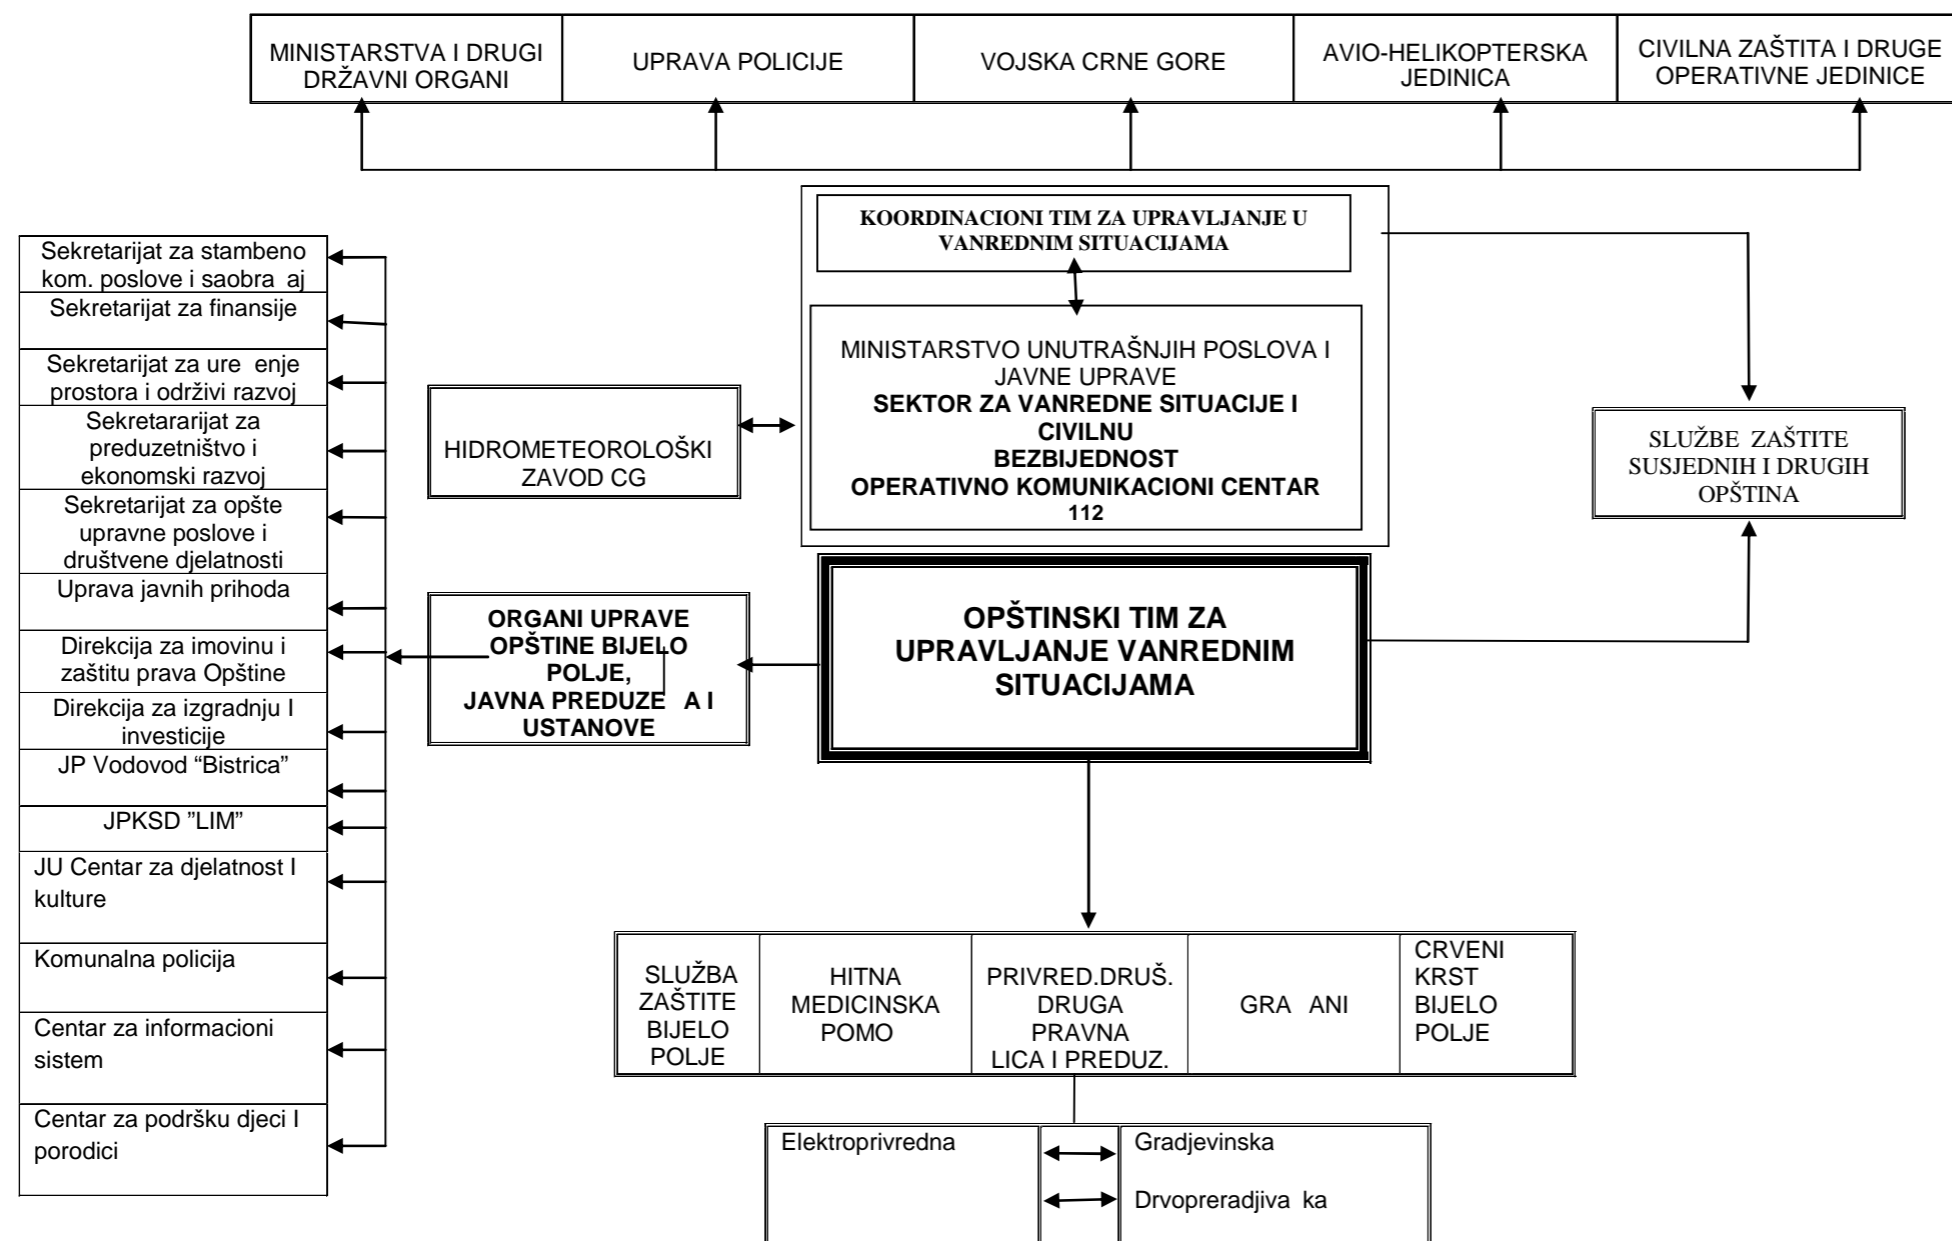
MINISTARSTVA I DRUGI DRŽAVNI ORGANI

UPRAVA POLICIJE

VOJSKA CRNE GORE

AVIO-HELIKOPTERSKA JEDINICA

CIVILNA ZAŠTITA I DRUGE OPERATIVNE JEDINICE

KOORDINACIONI TIM ZA UPRAVLJANJE U VANREDNIM SITUACIJAMA

MINISTARSTVO UNUTRAŠNJIH POSLOVA I JAVNE UPRAVE
SEKTOR ZA VANREDNE SITUACIJE I CIVILNU BEZBIJEDNOST
OPERATIVNO KOMUNIKACIONI CENTAR 112

HIDROMETEOROLOŠKI ZAVOD CG

SLUŽBE ZAŠTITE SUSJEDNIH I DRUGIH OPŠTINA

Sekretarijat za stambeno kom. poslove i saobra aj

Sekretarijat za finansije

Sekretarijat za ure enje prostora i održivi razvoj

Sekretararijat za preduzetništvo i ekonomski razvoj

Sekretarijat za opšte upravne poslove i društvene djelatnosti

Uprava javnih prihoda

Direkcija za imovinu i zaštitu prava Opštine

Direkcija za izgradnju I investicije

JP Vodovod “Bistrica”

JPKSD ”LIM”

JU Centar za djelatnost I kulture

Komunalna policija

Centar za informacioni sistem

Centar za podršku djeci I porodici

ORGANI UPRAVE OPŠTINE BIJELO POLJE, JAVNA PREDUZE A I USTANOVE

OPŠTINSKI TIM ZA UPRAVLJANJE VANREDNIM SITUACIJAMA

| SLUŽBA ZAŠTITE BIJELO POLJE | HITNA MEDICINSKA POMO | PRIVRED.DRUŠ. DRUGA PRAVNA LICA I PREDUZ. | GRA ANI | CRVENI KRST BIJELO POLJE |
|---|---|---|---|---|

Elektroprivredna

Gradjevinska

Drvopreradjiva ka